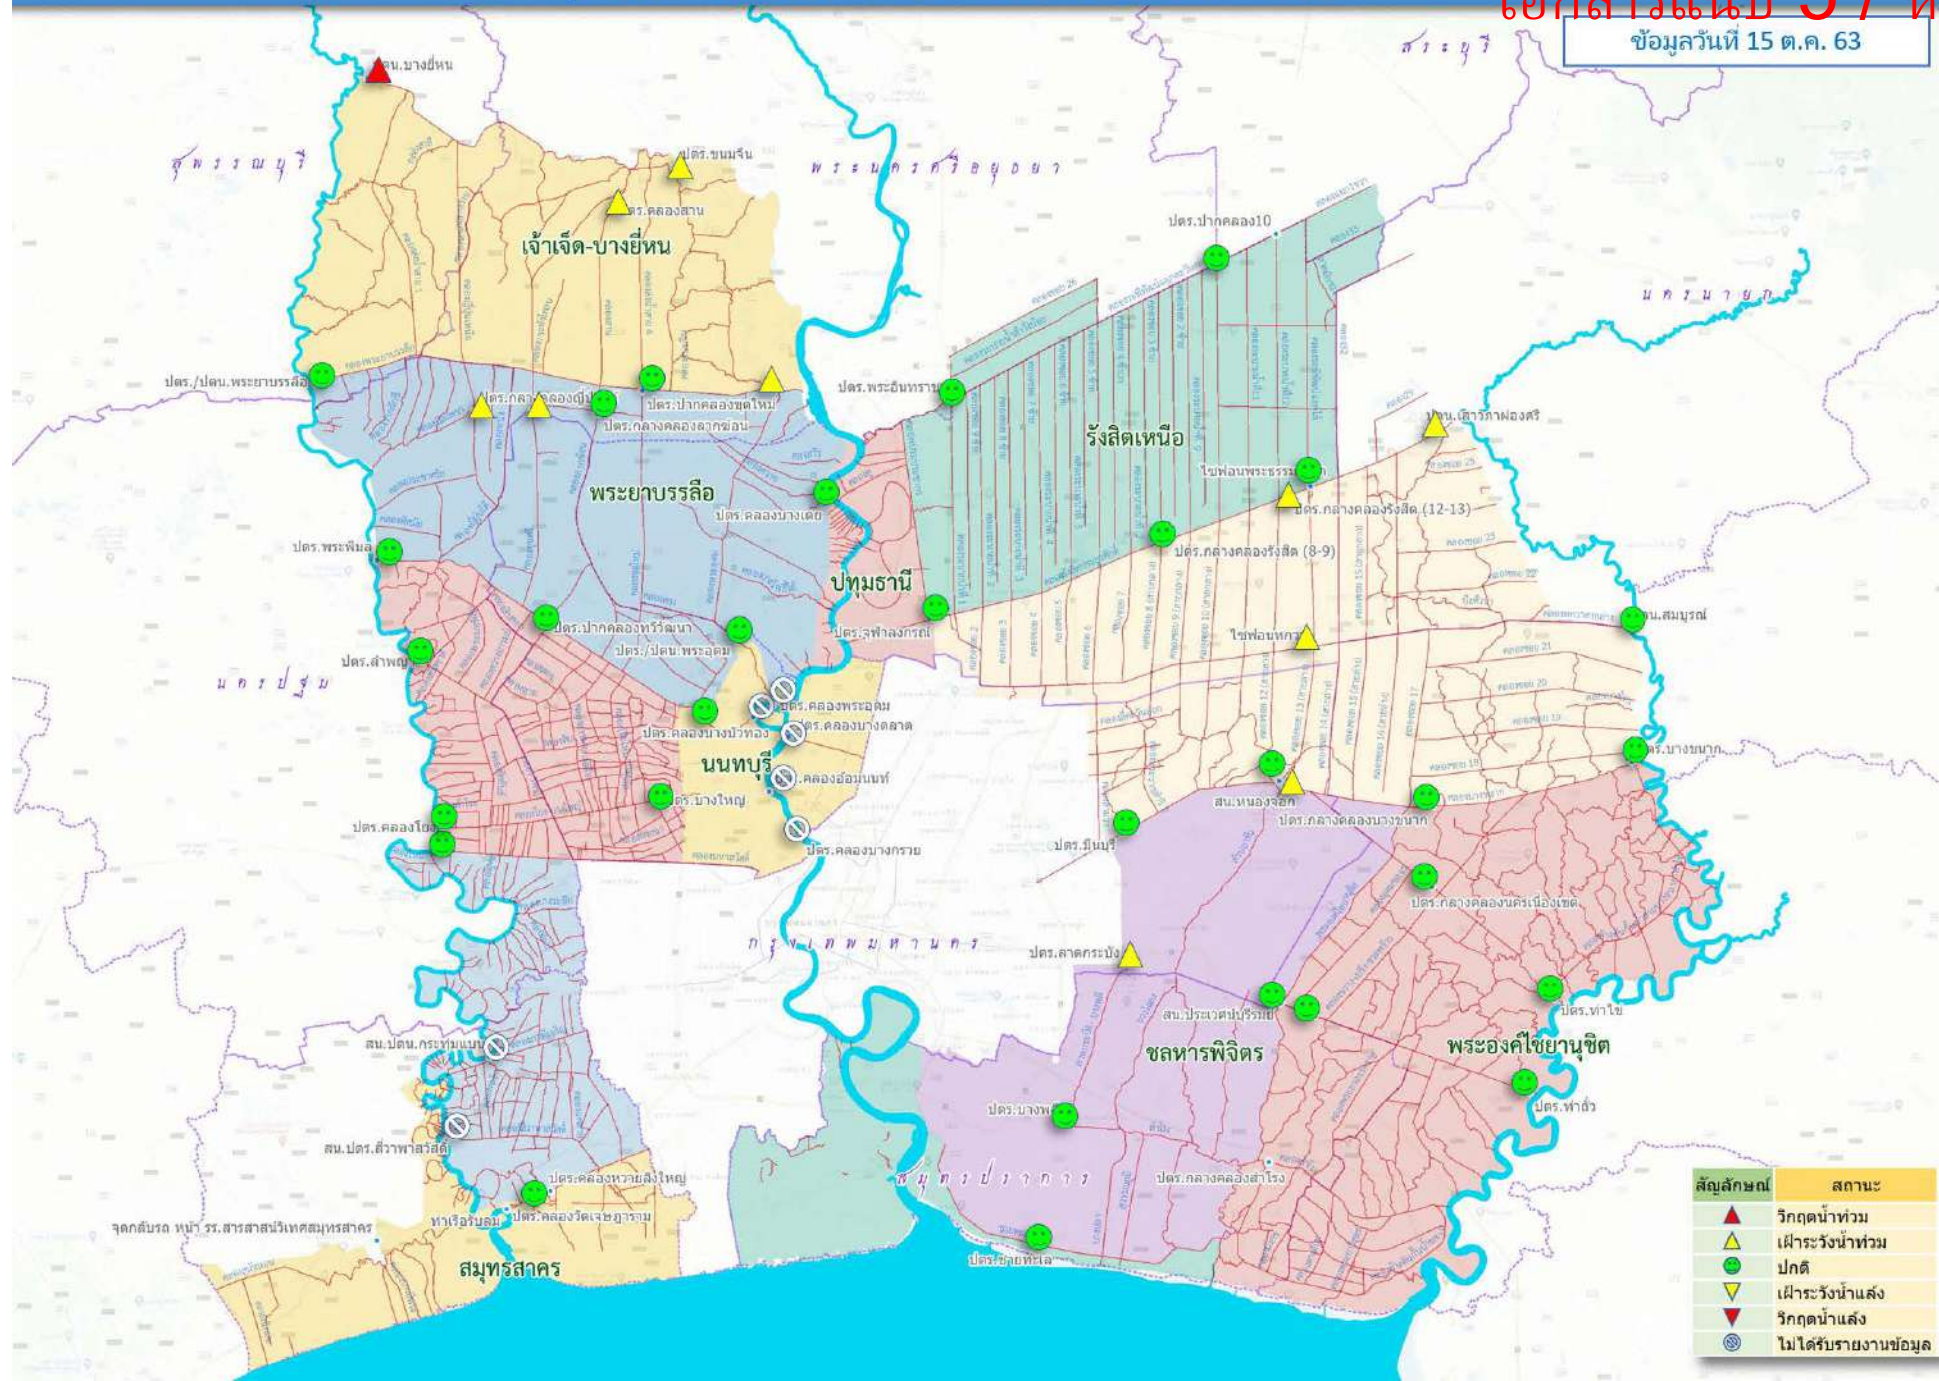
เอกสารแนบ 37 ห
ข้อมูลวันที่ 15 ต.ค. 63

สระบุรี
สุพรรณบุรี
พระนครศรีอยุธยา
นครนายก
นครปฐม
กรุงเทพมหานคร
สมุทรปราการ

สน.บางยี่หน
ปตร.ขนมจีน
ปตร.คลองสาน
เจ้าเจ็ด-บางยี่หน
ปตร.ปากคลอง10
ปตร./ปตน.พระยาบรรลือ
ปตร.กลางคลองญี่ปุ่น
ปตร.ปากคลองขุดใหม่
ปตร.กลางคลองลากข้อน
ปตร.พระอินทราชา
รังสิตเหนือ
สน.เสาวภาผ่องศรี
ไซฟอนพระธรรมราชา
ปตร.กลางคลองรังสิต (12-13)
พระยาบรรลือ
ปตร.คลองบางเดย
ปตร.พระพิมล
ปตร.กลางคลองรังสิต (8-9)
ปทุมธานี
ปตร.ปากคลองทวีวัฒนา
ปตร.จุฬาลงกรณ์
ไซฟอนหกวา
สน.สมบูรณ์
ปตร./ปตน.พระอุดม
ปตร.ลำพญา
ปตร.คลองพระอุดม
ปตร.คลองบางตลาด
ปตร.คลองบางบัวทอง
นนทบุรี
ปตร.คลองอ้อมนนท์
สน.บางขนาก
ปตร.บางใหญ่
สน.หนองจอก
ปตร.กลางคลองบางขนาก
ปตร.คลองโยง
ปตร.มีนบุรี
ปตร.คลองบางกรวย
ปตร.กลางคลองนครเนื่องเขต
ปตร.ลาดกระบัง
สน.ประเวศบุรีรมย์
ปตร.ท่าไข่
ชลหารพิจิตร
พระองค์ไชยานุชิต
สน.ปตน.กระทุ่มแบน
ปตร.ท่าถั่ว
ปตร.บางพลี
สน.ปตร.ศีรวาพาสวัสดิ์
ปตร.กลางคลองสำโรง
ปตร.คลองหวายลิงใหญ่
ท่าเรือบลม
ปตร.คลองวัดเจษฎาราม
จุดกลับรถ หน้า รร.สารสาสน์วิเทศสมุทรสาคร
สมุทรสาคร
ปตร.ชายทะเล

| สัญลักษณ์ | สถานะ |
|---|---|
| ▲ | วิกฤตน้ำท่วม |
| △ | เฝ้าระวังน้ำท่วม |
| ☺ | ปกติ |
| ▽ | เฝ้าระวังน้ำแล้ง |
| ▼ | วิกฤตน้ำแล้ง |
| ⊘ | ไม่ได้รับรายงานข้อมูล |